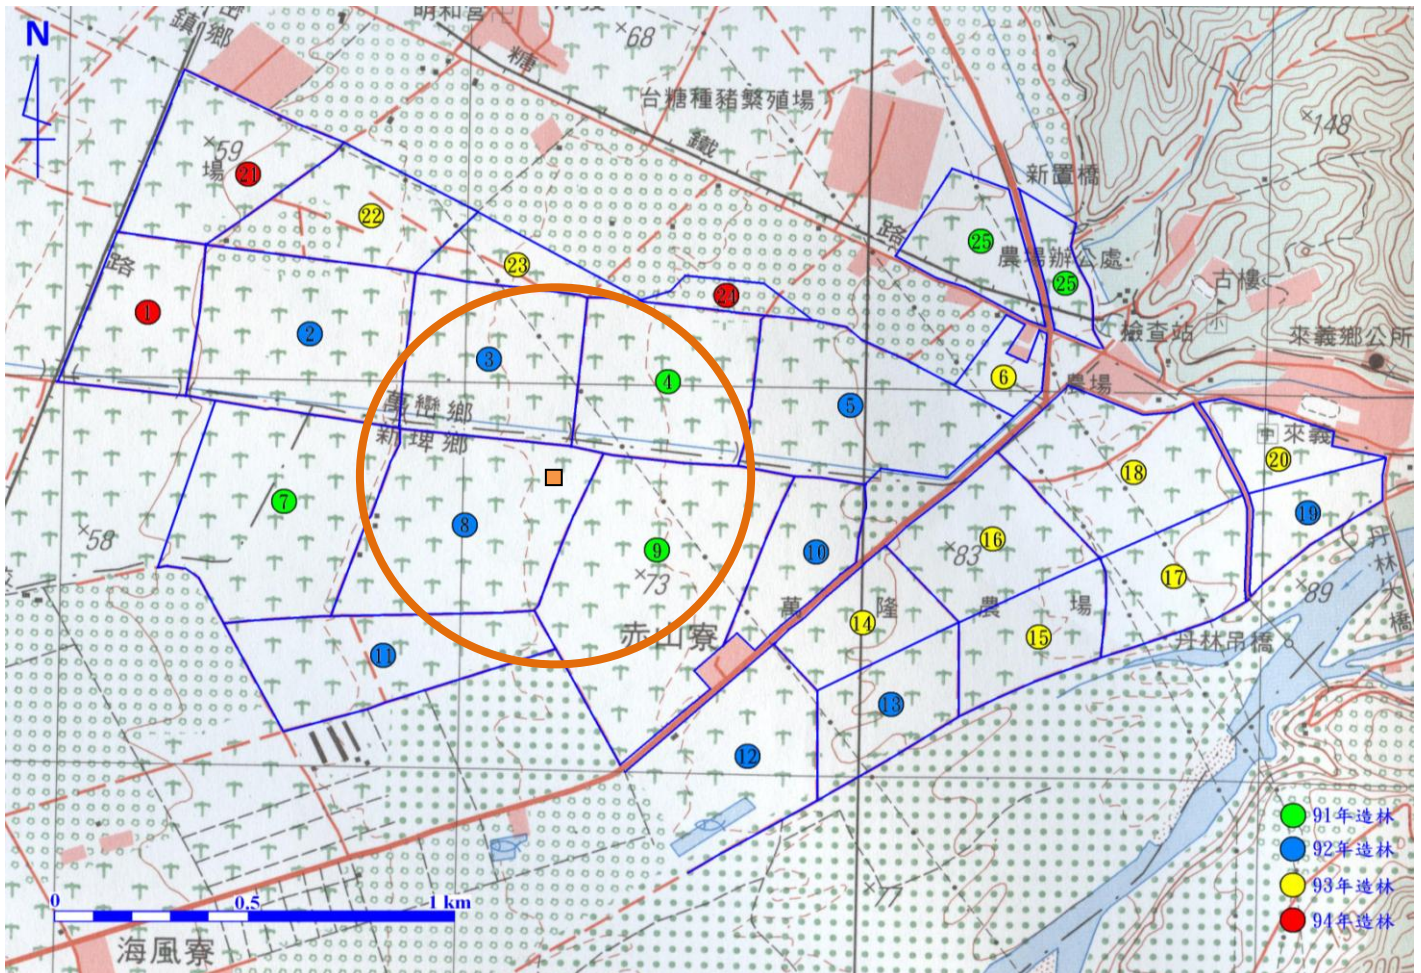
N

鎮鄉

明和宮

糖

68

台糖種豬繁殖場

鐵

148

新置橋

59

場

21

22

路

25

農場辦公處

25

23

21

古樓

路

1

2

檢查站

來義鄉公所

3

4

6

萬巒鄉

新埤鄉

5

農場

來義

18

20

7

58

8

9

73

10

83

16

19

丹

林

大

橋

萬

隆

農

場

17

89

14

15

赤山寮

丹林吊橋

11

13

12

91年造林

92年造林

93年造林

94年造林

0

0.5

1 km

海風寮